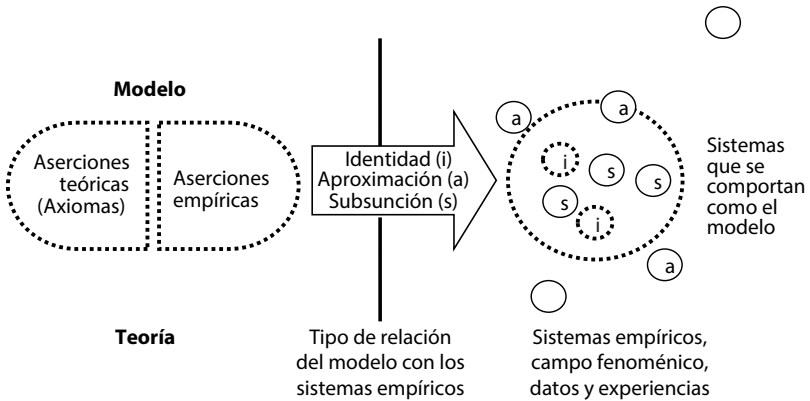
Modelo

Aserciones teóricas (Axiomas)

Aserciones empíricas

Identidad (i)
Aproximación (a)
Subsunción (s)

a

a

i

s

s

s

i

a

Sistemas que se comportan como el modelo

Teoría

Tipo de relación del modelo con los sistemas empíricos

Sistemas empíricos, campo fenoménico, datos y experiencias